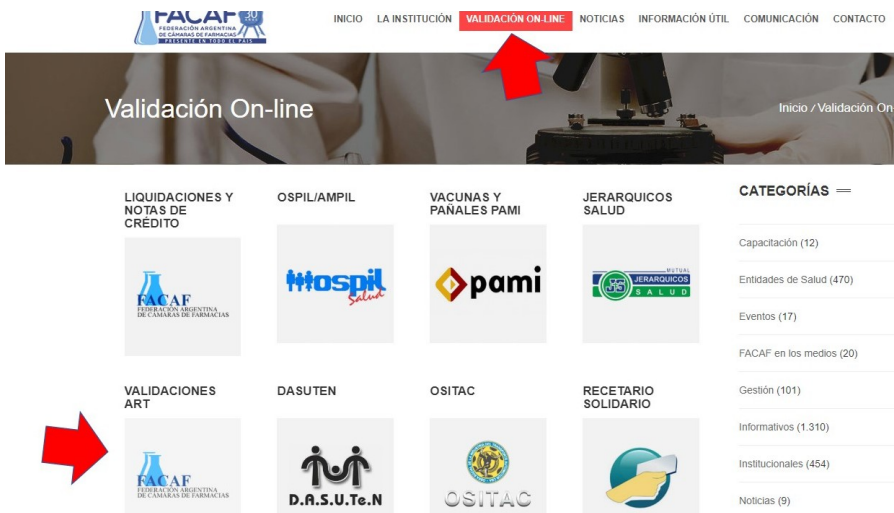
FACAF 30
FEDERACIÓN ARGENTINA DE CÁMARAS DE FARMACIAS
PRESENTE EN TODO EL PAÍS

INICIO LA INSTITUCIÓN VALIDACIÓN ON-LINE NOTICIAS INFORMACIÓN ÚTIL COMUNICACIÓN CONTACTO

Validación On-line

Inicio / Validación On

LIQUIDACIONES Y NOTAS DE CRÉDITO

FACAF
FEDERACIÓN ARGENTINA DE CÁMARAS DE FARMACIAS

OSPIL/AMPIL

ospil Salud

VACUNAS Y PAÑALES PAMI

pami

JERARQUICOS SALUD

MUTUAL JERARQUICOS SALUD

VALIDACIONES ART

FACAF
FEDERACIÓN ARGENTINA DE CÁMARAS DE FARMACIAS

DASUTEN

D.A.S.U.Te.N

OSITAC

OSITAC

RECETARIO SOLIDARIO

CATEGORÍAS

Capacitación (12)

Entidades de Salud (470)

Eventos (17)

FACAF en los medios (20)

Gestión (101)

Informativos (1.310)

Institucionales (454)

Noticias (9)